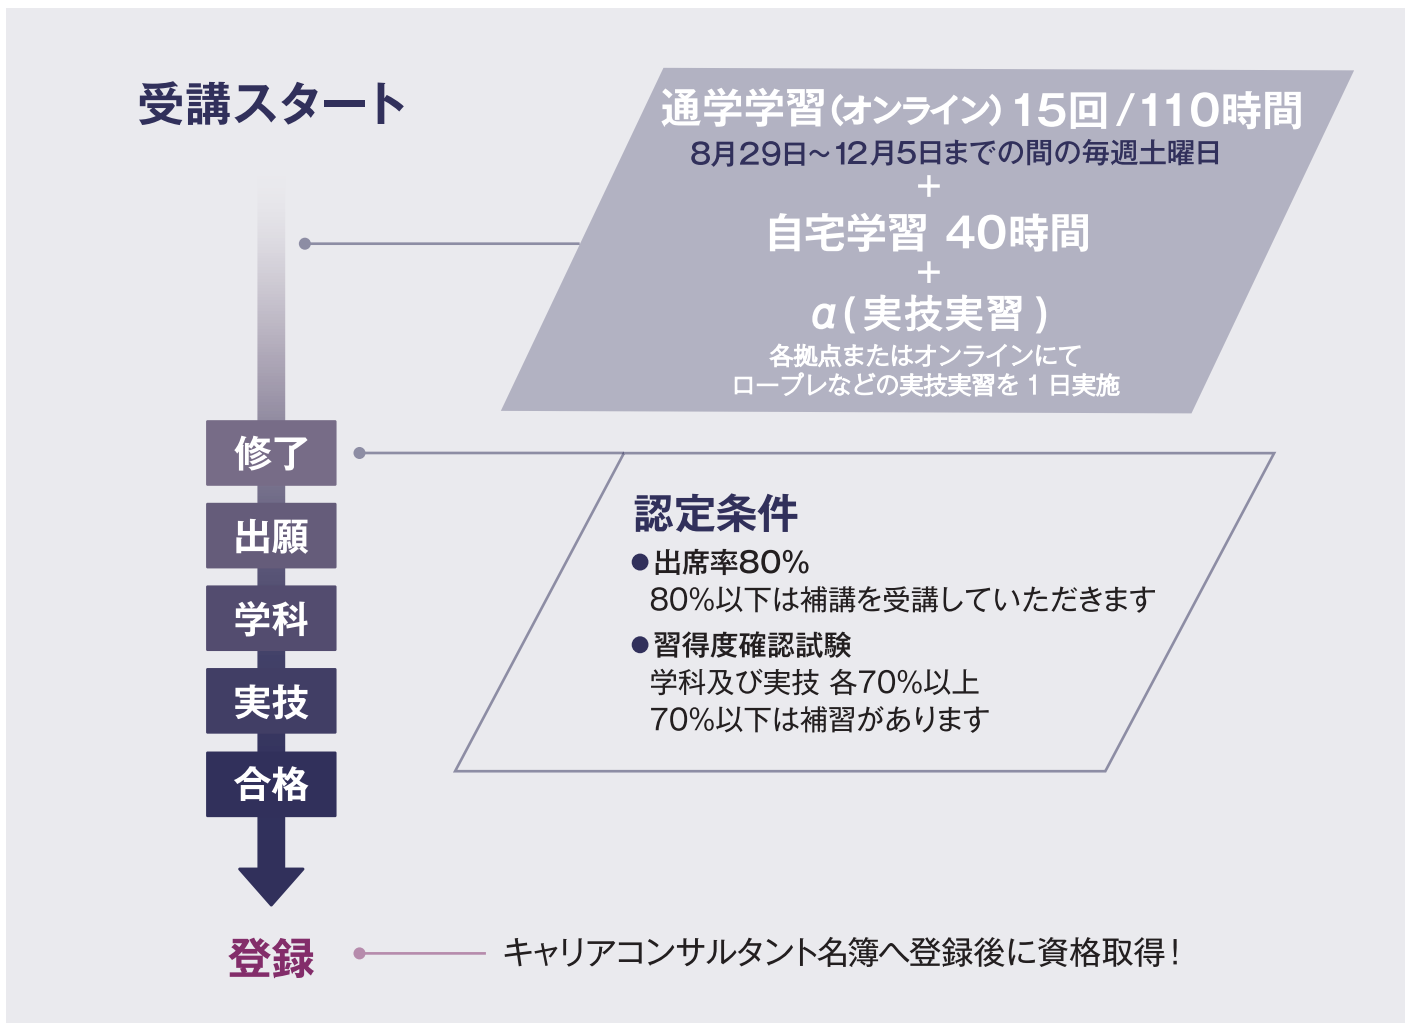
受講スタート

通学学習(オンライン) 15回/110時間
8月29日～12月5日までの間の毎週土曜日
+
自宅学習 40時間
+
α(実技実習)
各拠点またはオンラインにて
ロープレなどの実技実習を1日実施

修了

出願

学科

実技

合格

認定条件
●出席率80%
80%以下は補講を受講していただきます
●習得度確認試験
学科及び実技 各70%以上
70%以下は補習があります

登録

キャリアコンサルタント名簿へ登録後に資格取得!